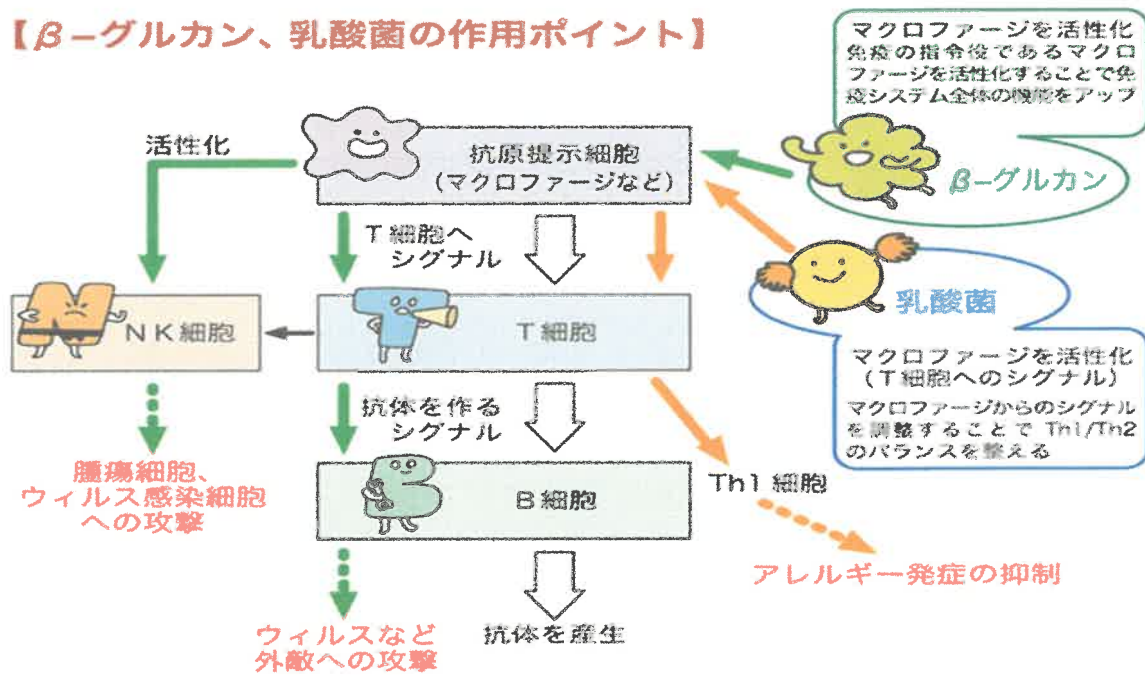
【β−グルカン、乳酸菌の作用ポイント】

マクロファージを活性化
免疫の指令役であるマクロファージを活性化することで免疫システム全体の機能をアップ

β−グルカン

活性化

抗原提示細胞
（マクロファージなど）

T細胞へシグナル

乳酸菌

マクロファージを活性化
（T細胞へのシグナル）
マクロファージからのシグナルを調整することでTh1/Th2のバランスを整える

NK細胞

T細胞

抗体を作るシグナル

腫瘍細胞、ウィルス感染細胞への攻撃

B細胞

Th1細胞

アレルギー発症の抑制

ウィルスなど外敵への攻撃

抗体を産生